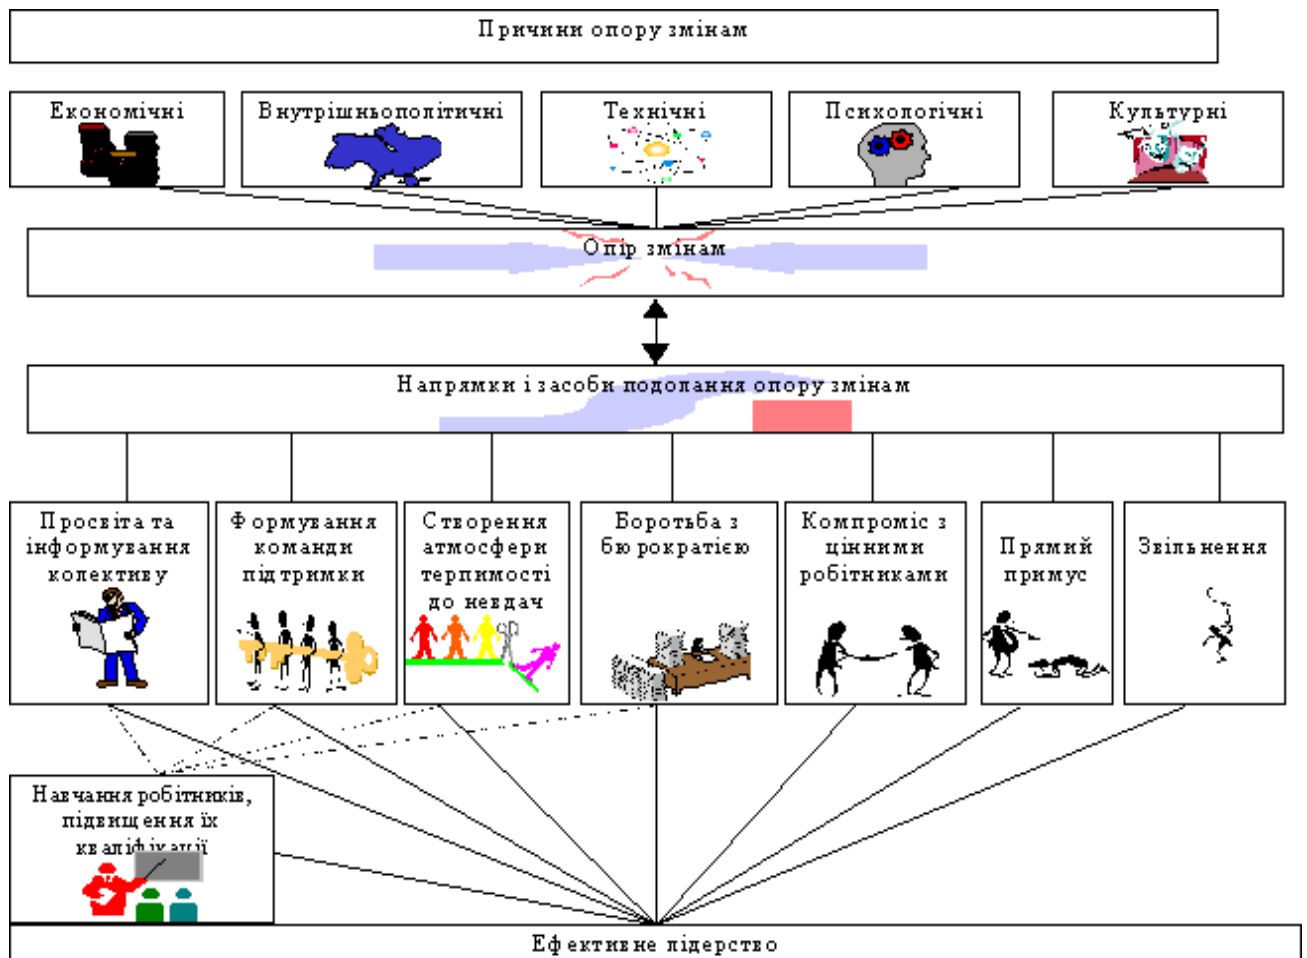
Причини опору змінам

Економічні

Внутрішньополітичні

Технічні

Психологічні

Культурні

Опір змінам

Напрямки і засоби подолання опору змінам

Просвіта та інформування колективу

Формування команди підтримки

Створення атмосфери терпимості до невдач

Боротьба з бюрократією

Компроміс з цінними робітниками

Прямий примус

Звільнення

Навчання робітників, підвищення їх кваліфікації

Ефективне лідерство